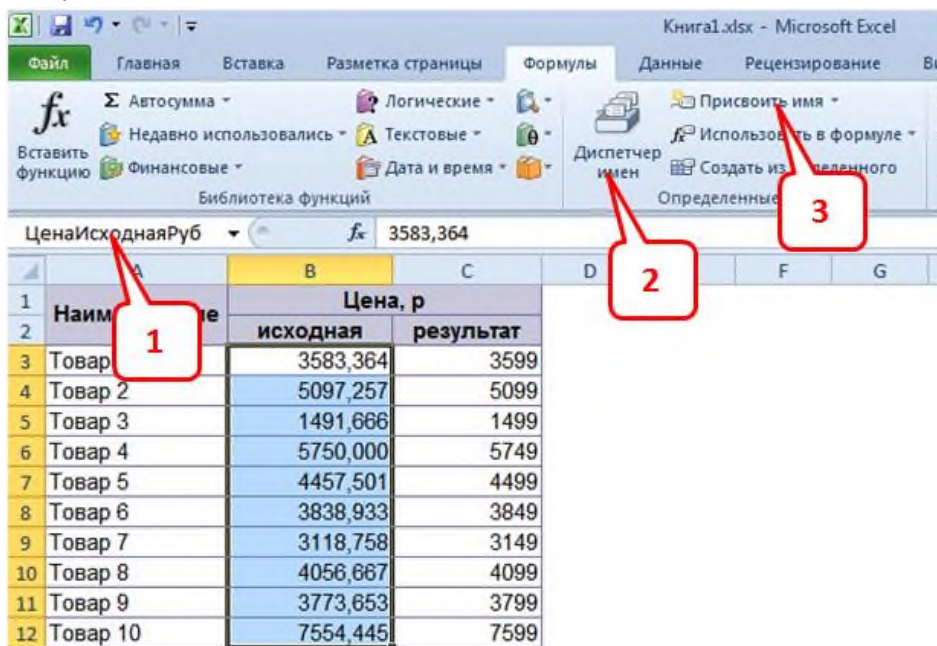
Книга1.xlsx - Microsoft Excel

Файл | Главная | Вставка | Разметка страницы | Формулы | Данные | Рецензирование | В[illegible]

$f_x$ Вставить функцию
Σ Автосумма
Недавно использовались
Финансовые
Логические
Текстовые
Дата и время
Библиотека функций
Диспетчер имен
Присвоить имя
Использо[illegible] в формуле
Создать из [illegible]еленного
Определенные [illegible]

ЦенаИсходнаяРуб
$f_x$ 3583,364

1
2
3

| | A | B | C | D | E | F | G |
|---|---|---|---|---|---|---|---|
| 1 | Наим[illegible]е | Цена, р | | | | | |
| 2 | | исходная | результат | | | | |
| 3 | Товар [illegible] | 3583,364 | 3599 | | | | |
| 4 | Товар 2 | 5097,257 | 5099 | | | | |
| 5 | Товар 3 | 1491,666 | 1499 | | | | |
| 6 | Товар 4 | 5750,000 | 5749 | | | | |
| 7 | Товар 5 | 4457,501 | 4499 | | | | |
| 8 | Товар 6 | 3838,933 | 3849 | | | | |
| 9 | Товар 7 | 3118,758 | 3149 | | | | |
| 10 | Товар 8 | 4056,667 | 4099 | | | | |
| 11 | Товар 9 | 3773,653 | 3799 | | | | |
| 12 | Товар 10 | 7554,445 | 7599 | | | | |